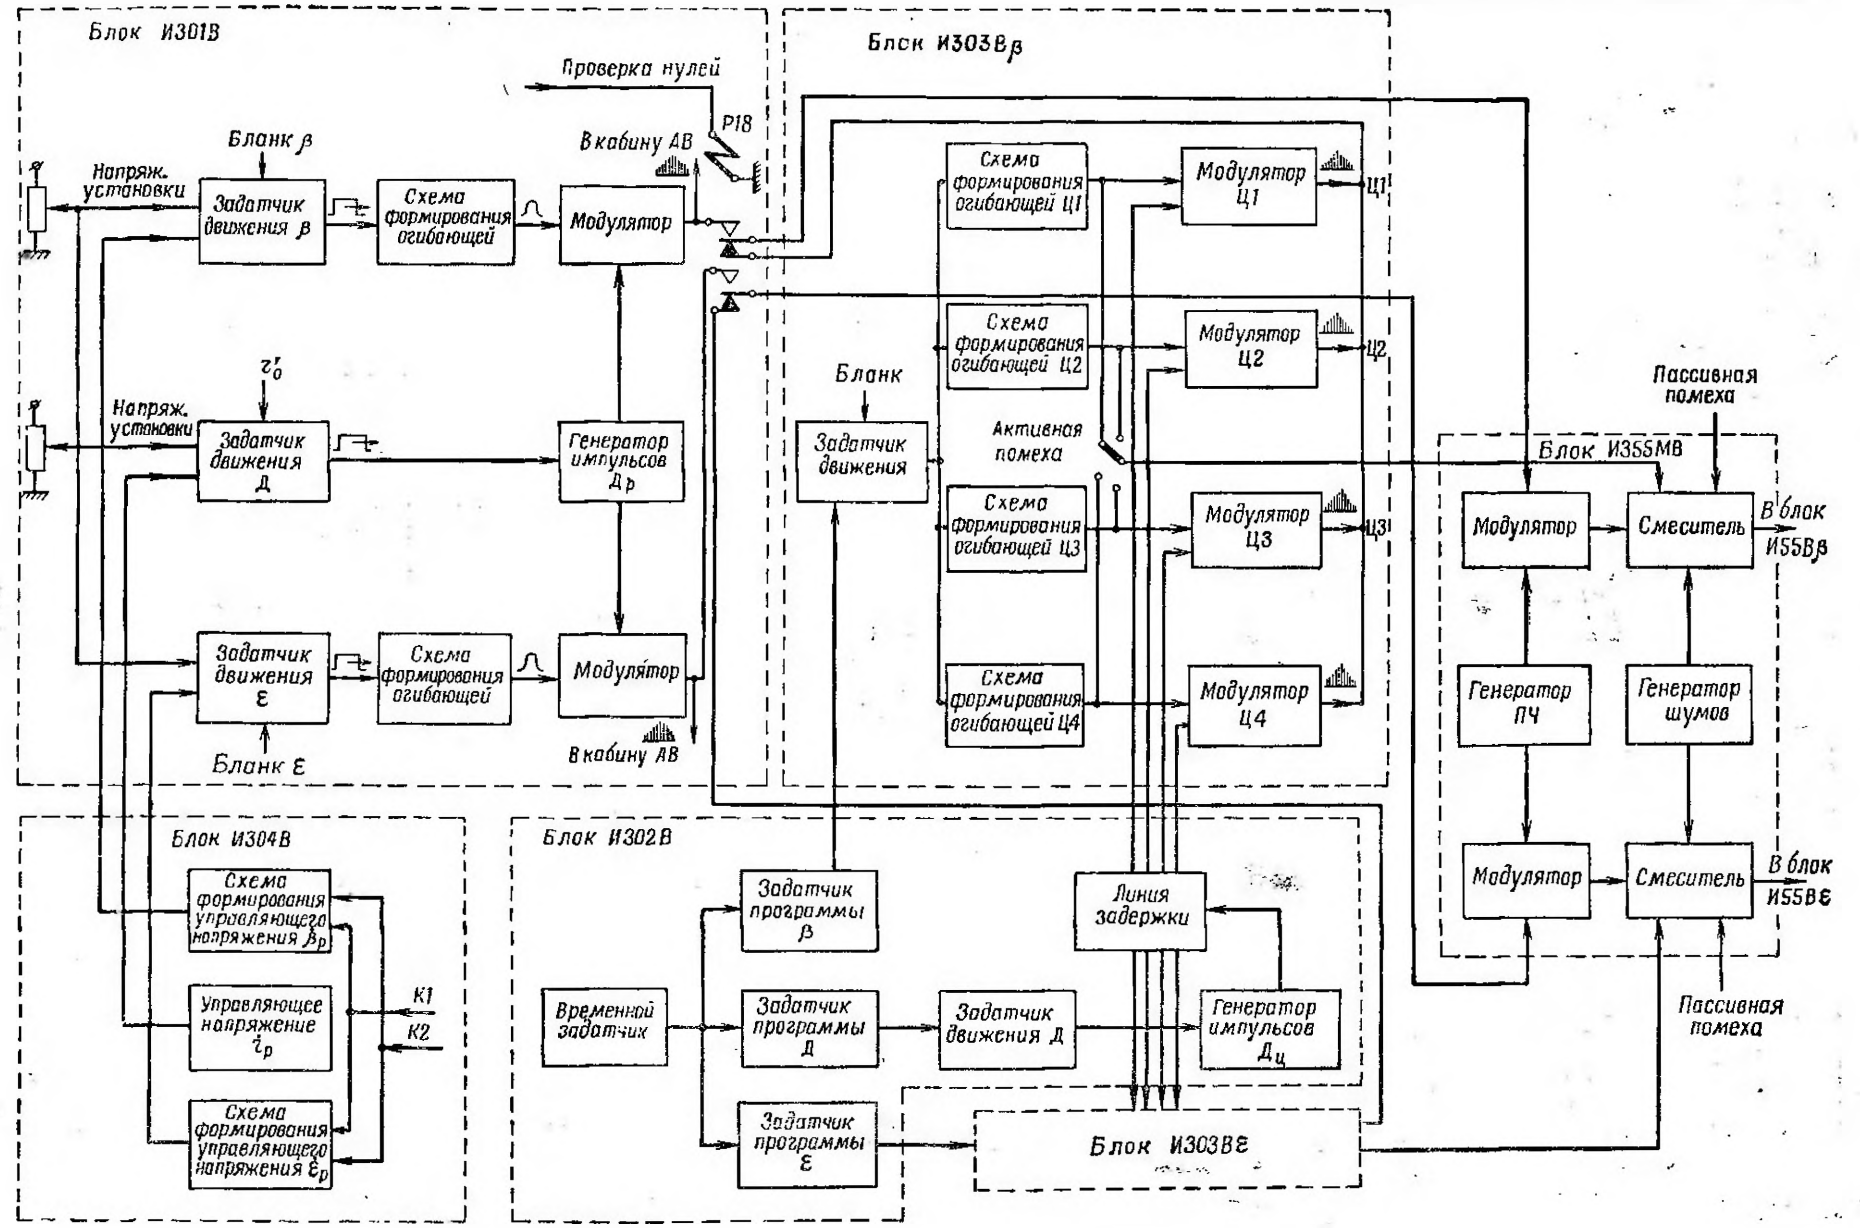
Блок И301В

Блок И303В$\beta$

Проверка нулей

Р18

В кабину АВ

Бланк $\beta$

Напряж. установки

Задатчик движения $\beta$

Схема формирования огибающей

Модулятор

Схема формирования огибающей Ц1

Модулятор Ц1

Ц1

Схема формирования огибающей Ц2

Модулятор Ц2

Ц2

$r_0'$

Напряж. установки

Задатчик движения Д

Генератор импульсов Др

Бланк

Задатчик движения

Активная помеха

Схема формирования огибающей Ц3

Модулятор Ц3

Ц3

Пассивная помеха

Блок И355МВ

Модулятор

Смеситель

В блок И55В$\beta$

Задатчик движения $\varepsilon$

Схема формирования огибающей

Модулятор

Схема формирования огибающей Ц4

Модулятор Ц4

Генератор ПЧ

Генератор шумов

Бланк $\varepsilon$

В кабину АВ

Блок И304В

Схема формирования управляющего напряжения $\beta_р$

Управляющее напряжение $r_р$

Схема формирования управляющего напряжения $\varepsilon_р$

К1

К2

Блок И302В

Задатчик программы $\beta$

Временной задатчик

Задатчик программы Д

Задатчик движения Д

Задатчик программы $\varepsilon$

Линия задержки

Генератор импульсов Дц

Блок И303В$\varepsilon$

Модулятор

Смеситель

В блок И55В$\varepsilon$

Пассивная помеха